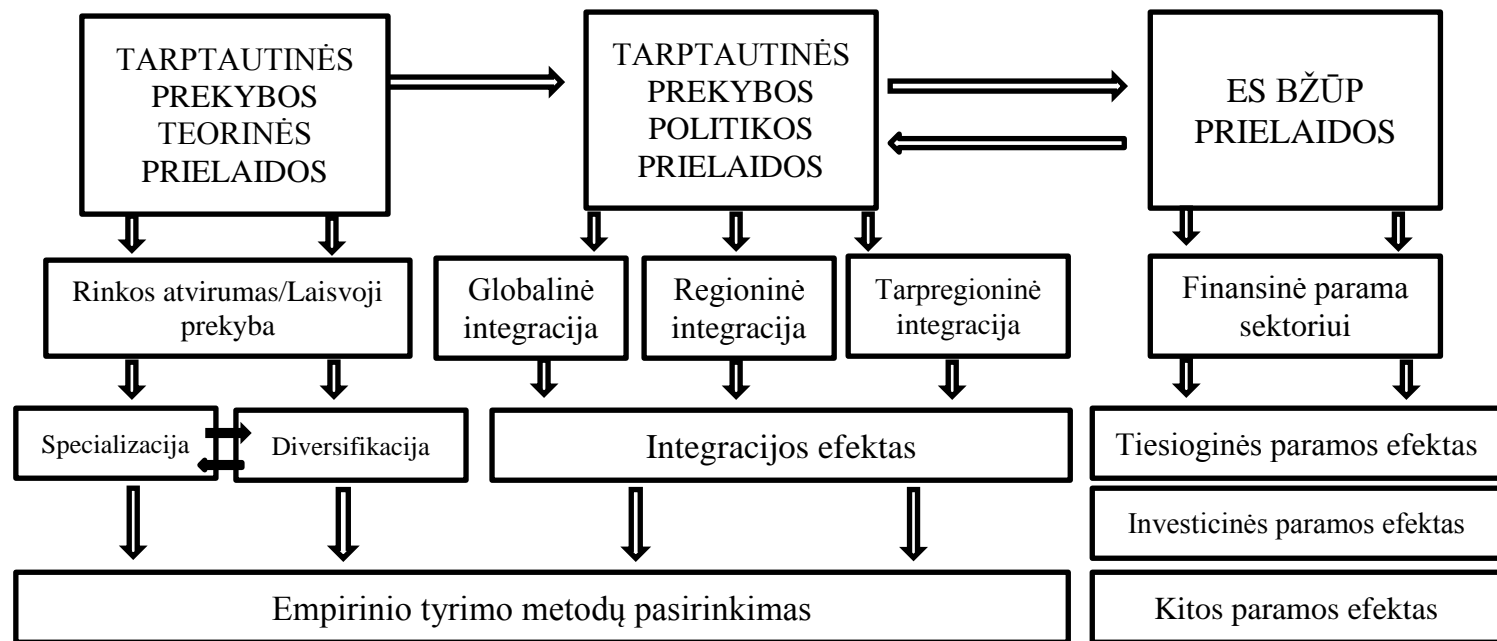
TARPTAUTINĖS PREKYBOS TEORINĖS PRIELAIDOS

TARPTAUTINĖS PREKYBOS POLITIKOS PRIELAIDOS

ES BŽŪP PRIELAIDOS

Rinkos atvirumas/Laisvoji prekyba

Globalinė integracija

Regioninė integracija

Tarpregioninė integracija

Finansinė parama sektoriui

Specializacija

Diversifikacija

Integracijos efektas

Tiesioginės paramos efektas

Investicinės paramos efektas

Empirinio tyrimo metodų pasirinkimas

Kitos paramos efektas